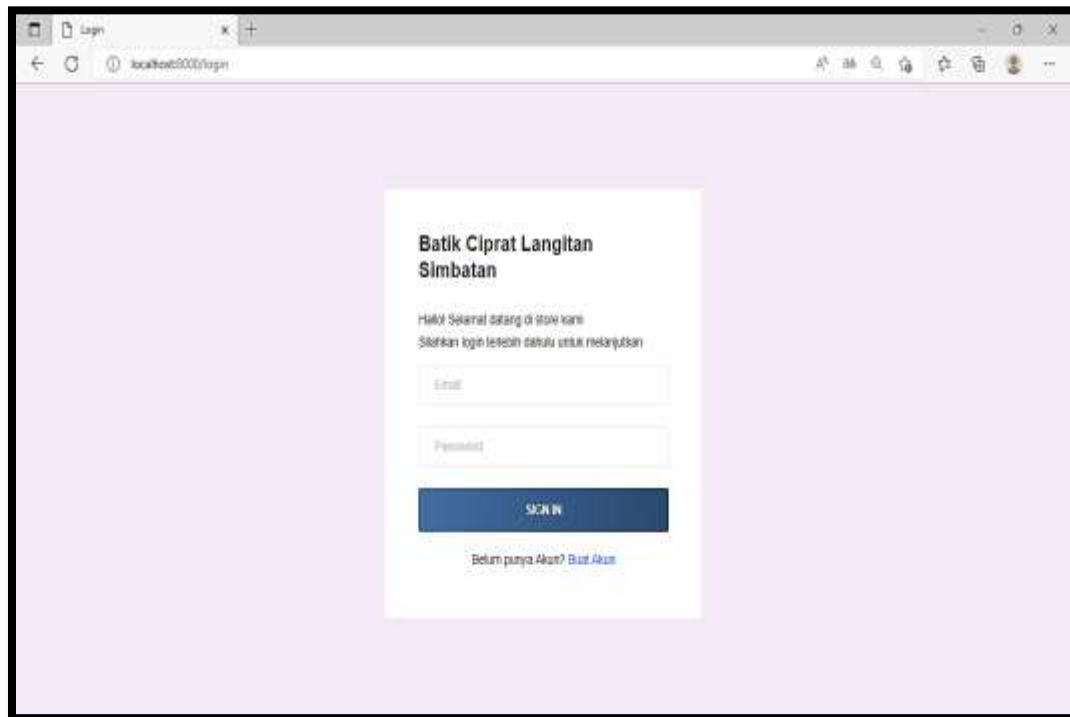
Login

localhost:8000/login

Batik Ciprat Langitan Simbatan

Hallo! Selamat datang di store kami
Silahkan login terlebih dahulu untuk melanjutkan

Email

Password

SIGN IN

Belum punya Akun? Buat Akun